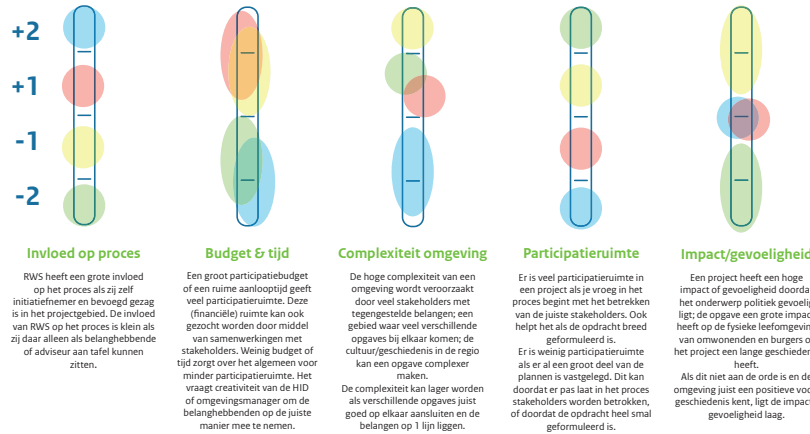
+2

+1

-1

-2

Invloed op proces

RWS heeft een grote invloed op het proces als zij zelf initiatiefnemer en bevoegd gezag is in het projectgebied. De invloed van RWS op het proces is klein als zij daar alleen als belanghebbende of adviseur aan tafel kunnen zitten.

Budget & tijd

Een groot participatiebudget of een ruime aanlooptijd geeft veel participatieruimte. Deze (financiële) ruimte kan ook gezocht worden door middel van samenwerkingen met stakeholders. Weinig budget of tijd zorgt over het algemeen voor minder participatieruimte. Het vraagt creativiteit van de HID of omgevingsmanager om de belanghebbenden op de juiste manier mee te nemen.

Complexiteit omgeving

De hoge complexiteit van een omgeving wordt veroorzaakt door veel stakeholders met tegengestelde belangen; een gebied waar veel verschillende opgaves bij elkaar komen; de cultuur/geschiedenis in de regio kan een opgave complexer maken.

De complexiteit kan lager worden als verschillende opgaves juist goed op elkaar aansluiten en de belangen op 1 lijn liggen.

Participatieruimte

Er is veel participatieruimte in een project als je vroeg in het proces begint met het betrekken van de juiste stakeholders. Ook helpt het als de opdracht breed geformuleerd is.
Er is weinig participatieruimte als er al een groot deel van de plannen is vastgelegd. Dit kan doordat er pas laat in het proces stakeholders worden betrokken, of doordat de opdracht heel smal geformuleerd is.

Impact/gevoeligheid

Een project heeft een hoge impact of gevoeligheid doordat het onderwerp politiek gevoelig ligt; de opgave een grote impact heeft op de fysieke leefomgeving van omwonenden en burgers of het project een lange geschiedenis heeft.
Als dit niet aan de orde is en de omgeving juist een positieve voor geschiedenis kent, ligt de impact/ gevoeligheid laag.